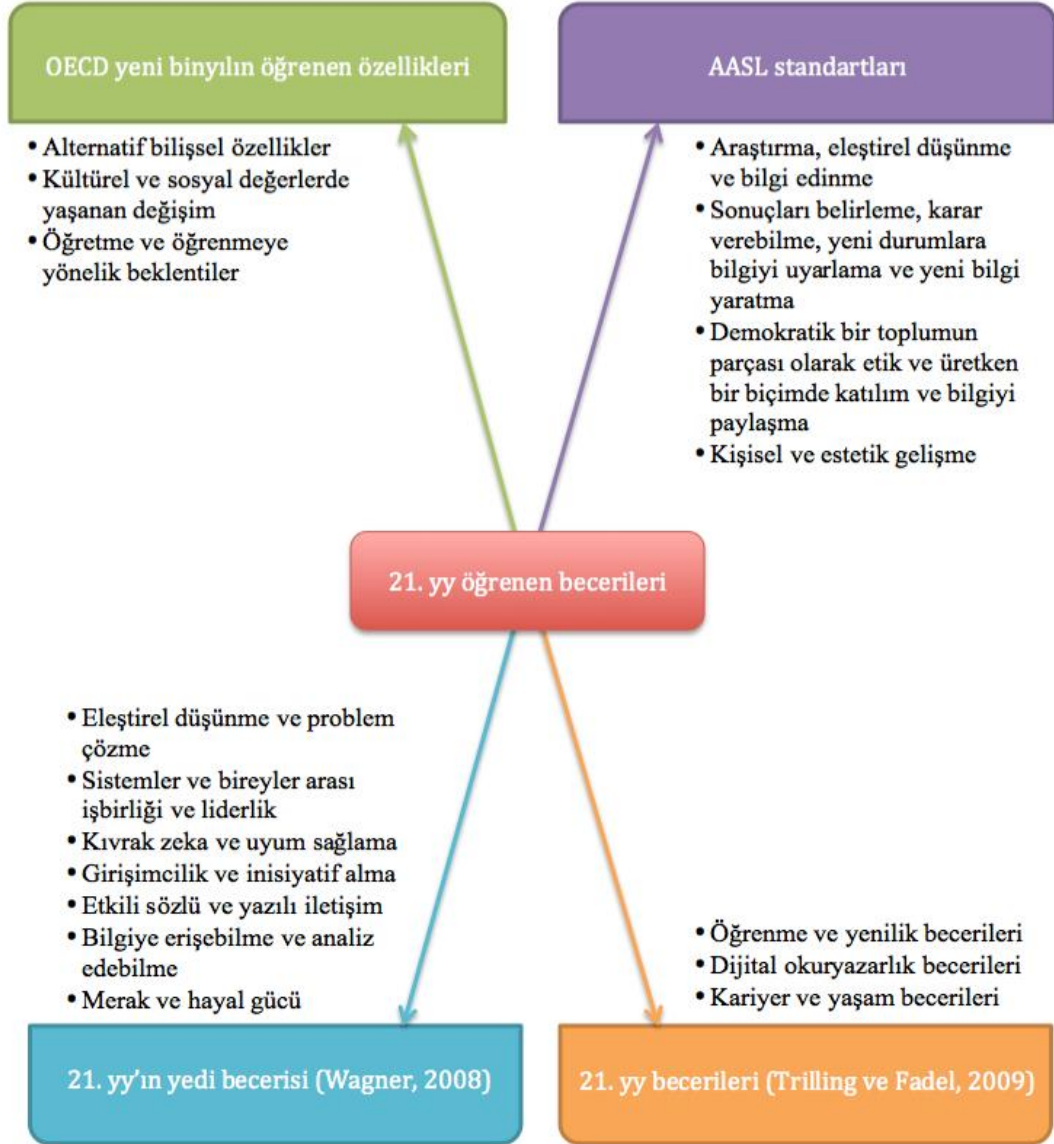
OECD yeni binyılın öğrenen özellikleri

- Alternatif bilişsel özellikler
- Kültürel ve sosyal değerlerde yaşanan değişim
- Öğretme ve öğrenmeye yönelik beklentiler

AASL standartları

- Araştırma, eleştirel düşünme ve bilgi edinme
- Sonuçları belirleme, karar verebilme, yeni durumlara bilgiyi uyarlama ve yeni bilgi yaratma
- Demokratik bir toplumun parçası olarak etik ve üretken bir biçimde katılım ve bilgiyi paylaşma
- Kişisel ve estetik gelişme

21. yy öğrenen becerileri

- Eleştirel düşünme ve problem çözme
- Sistemler ve bireyler arası işbirliği ve liderlik
- Kıvrak zeka ve uyum sağlama
- Girişimcilik ve inisiyatif alma
- Etkili sözlü ve yazılı iletişim
- Bilgiye erişebilme ve analiz edebilme
- Merak ve hayal gücü

21. yy'ın yedi becerisi (Wagner, 2008)

- Öğrenme ve yenilik becerileri
- Dijital okuryazarlık becerileri
- Kariyer ve yaşam becerileri

21. yy becerileri (Trilling ve Fadel, 2009)